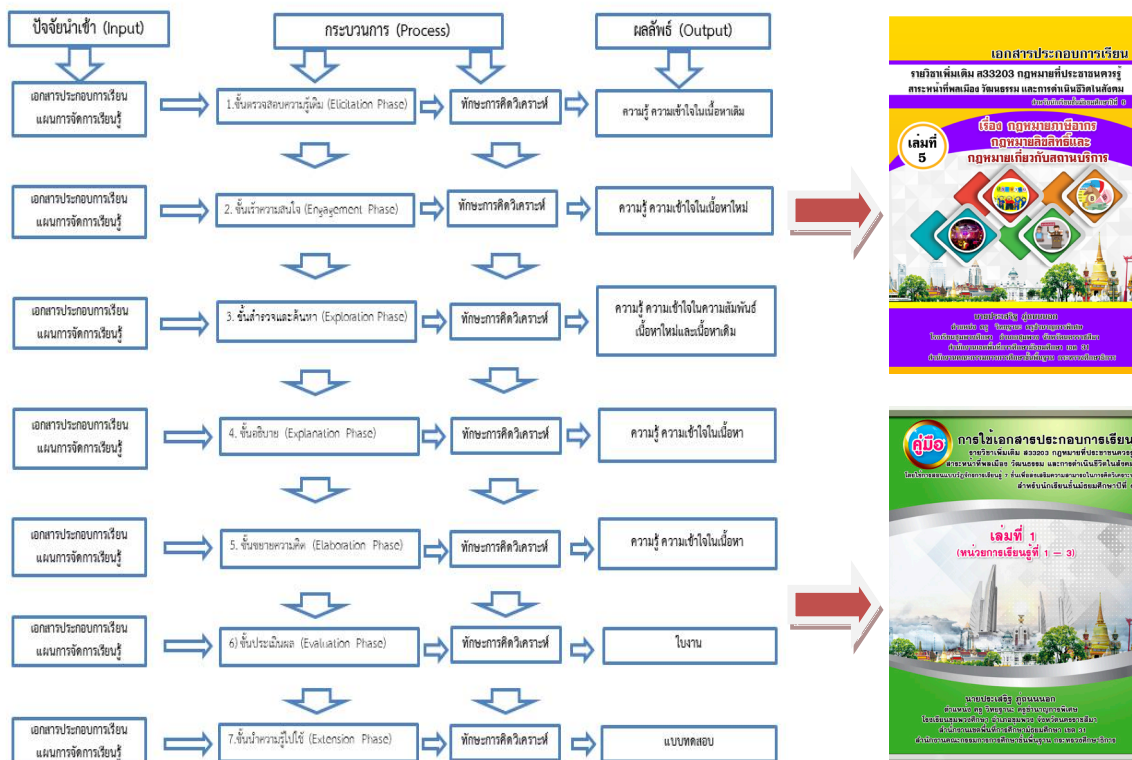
ปัจจัยนำเข้า (Input)

กระบวนการ (Process)

ผลลัพธ์ (Output)

เอกสารประกอบการเรียน แผนการจัดการเรียนรู้

1.ขั้นตรวจสอบความรู้เดิม (Elicitation Phase)

ทักษะการคิดวิเคราะห์

ความรู้ ความเข้าใจในเนื้อหาเดิม

เอกสารประกอบการเรียน แผนการจัดการเรียนรู้

2. ขั้นสร้างความสนใจ (Engagement Phase)

ทักษะการคิดวิเคราะห์

ความรู้ ความเข้าใจในเนื้อหาใหม่

เอกสารประกอบการเรียน แผนการจัดการเรียนรู้

3. ขั้นสำรวจและค้นหา (Exploration Phase)

ทักษะการคิดวิเคราะห์

ความรู้ ความเข้าใจในความสัมพันธ์ เนื้อหาใหม่และเนื้อหาเดิม

เอกสารประกอบการเรียน แผนการจัดการเรียนรู้

4. ขั้นอธิบาย (Explanation Phase)

ทักษะการคิดวิเคราะห์

ความรู้ ความเข้าใจในเนื้อหา

เอกสารประกอบการเรียน แผนการจัดการเรียนรู้

5. ขั้นขยายความคิด (Elaboration Phase)

ทักษะการคิดวิเคราะห์

ความรู้ ความเข้าใจในเนื้อหา

เอกสารประกอบการเรียน แผนการจัดการเรียนรู้

6) ขั้นประเมินผล (Evaluation Phase)

ทักษะการคิดวิเคราะห์

ใบงาน

เอกสารประกอบการเรียน แผนการจัดการเรียนรู้

7.ขั้นนำความรู้ไปใช้ (Extension Phase)

ทักษะการคิดวิเคราะห์

แบบทดสอบ

เอกสารประกอบการเรียน

รายวิชาเพิ่มเติม ส33203 กฎหมายที่ประชาชนควรรู้ สาระหน้าที่พลเมือง วัฒนธรรม และการดำเนินชีวิตในสังคม

สำหรับนักเรียนชั้นมัธยมศึกษาปีที่ 6

เล่มที่ 5

เรื่อง กฎหมายภาษีอากร กฎหมายลิขสิทธิ์และ กฎหมายเกี่ยวกับสถานบริการ

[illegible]

คู่มือ การใช้เอกสารประกอบการเรียน

รายวิชาเพิ่มเติม ส33203 กฎหมายที่ประชาชนควรรู้ สาระหน้าที่พลเมือง วัฒนธรรม และการดำเนินชีวิตในสังคม

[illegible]

สำหรับนักเรียนชั้นมัธยมศึกษาปีที่ 6

เล่มที่ 1 (หน่วยการเรียนรู้ที่ 1 – 3)

นายประเสริฐ ศูนย์นนอก

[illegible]